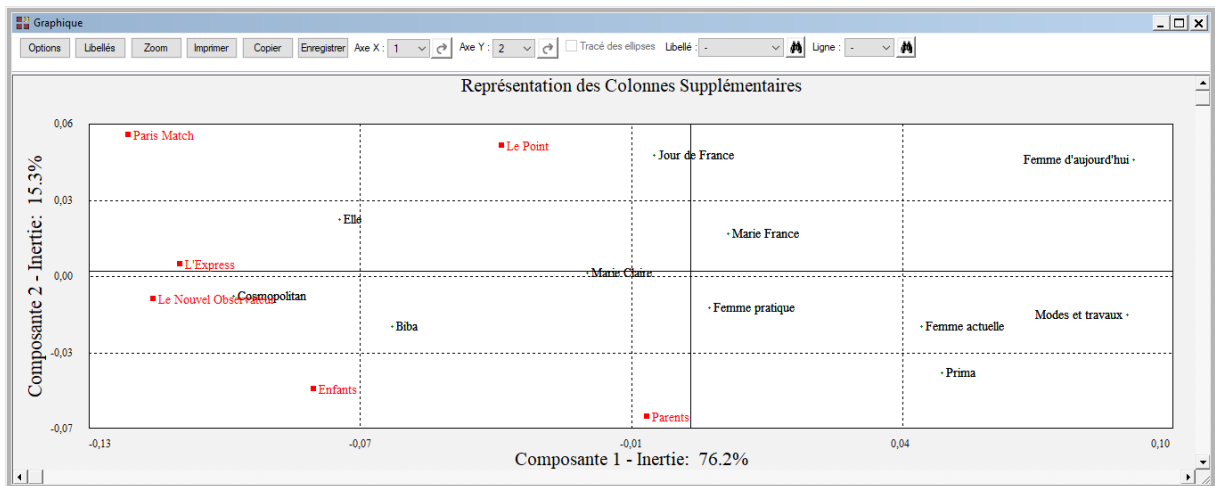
Graphique

Options | Libellés | Zoom | Imprimer | Copier | Enregistrer | Axe X : 1 | Axe Y : 2 | Tracé des ellipses | Libellé : - | Ligne : -

Représentation des Colonnes Supplémentaires

Composante 2 - Inertie: 15.3%

0,06
0,03
0,00
-0,03
-0,07

Paris Match
Le Point
Jour de France
Femme d'aujourd'hui
Elle
Marie France
L'Express
Marie Claire
Le Nouvel Observateur
Cosmopolitan
Femme pratique
Modes et travaux
Biba
Femme actuelle
Prima
Enfants
Parents

-0,13
-0,07
-0,01
0,04
0,10

Composante 1 - Inertie: 76.2%